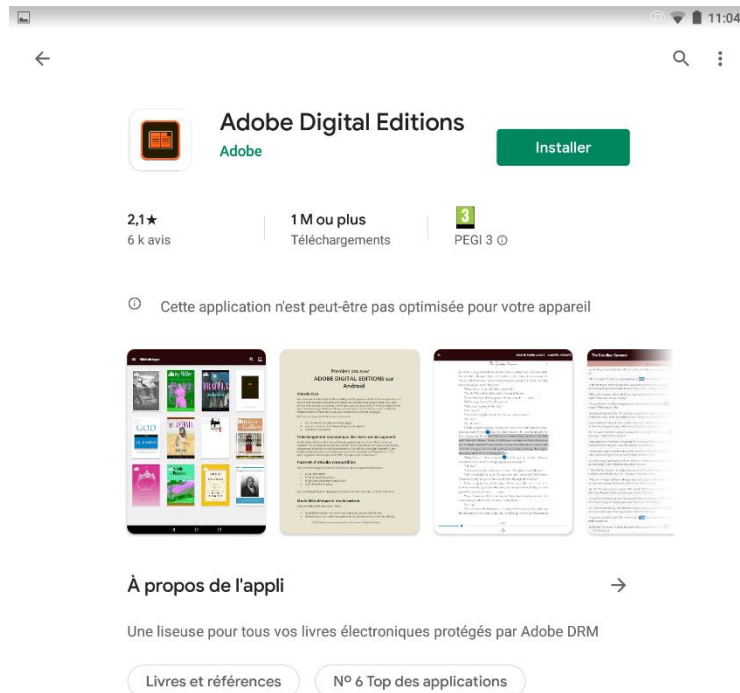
11:04

Adobe Digital Editions
Adobe

Installer

2,1★
6 k avis

1 M ou plus
Téléchargements

3
PEGI 3 ⓘ

ⓘ Cette application n'est peut-être pas optimisée pour votre appareil

Bibliothèque

Premiers pas avec ADOBE DIGITAL EDITIONS sur Android

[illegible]

À propos de l'appli →

Une liseuse pour tous vos livres électroniques protégés par Adobe DRM

Livres et références

Nº 6 Top des applications